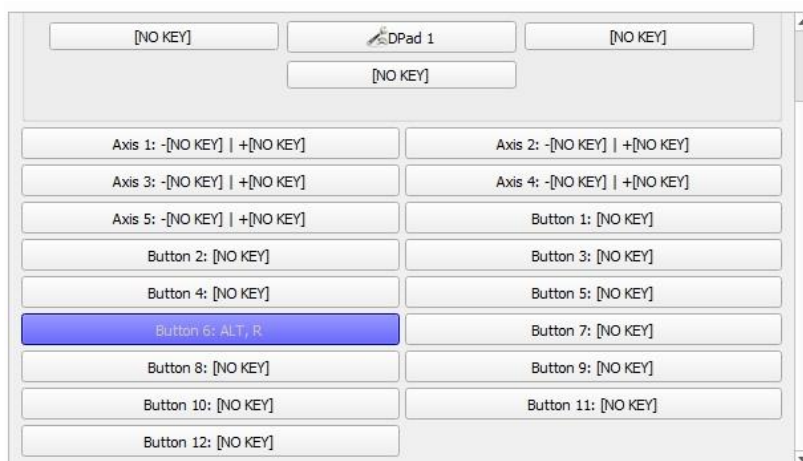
[NO KEY]
DPad 1
[NO KEY]
[NO KEY]

Axis 1: -[NO KEY] | +[NO KEY]
Axis 2: -[NO KEY] | +[NO KEY]
Axis 3: -[NO KEY] | +[NO KEY]
Axis 4: -[NO KEY] | +[NO KEY]
Axis 5: -[NO KEY] | +[NO KEY]
Button 1: [NO KEY]
Button 2: [NO KEY]
Button 3: [NO KEY]
Button 4: [NO KEY]
Button 5: [NO KEY]
Button 6: ALT, R
Button 7: [NO KEY]
Button 8: [NO KEY]
Button 9: [NO KEY]
Button 10: [NO KEY]
Button 11: [NO KEY]
Button 12: [NO KEY]